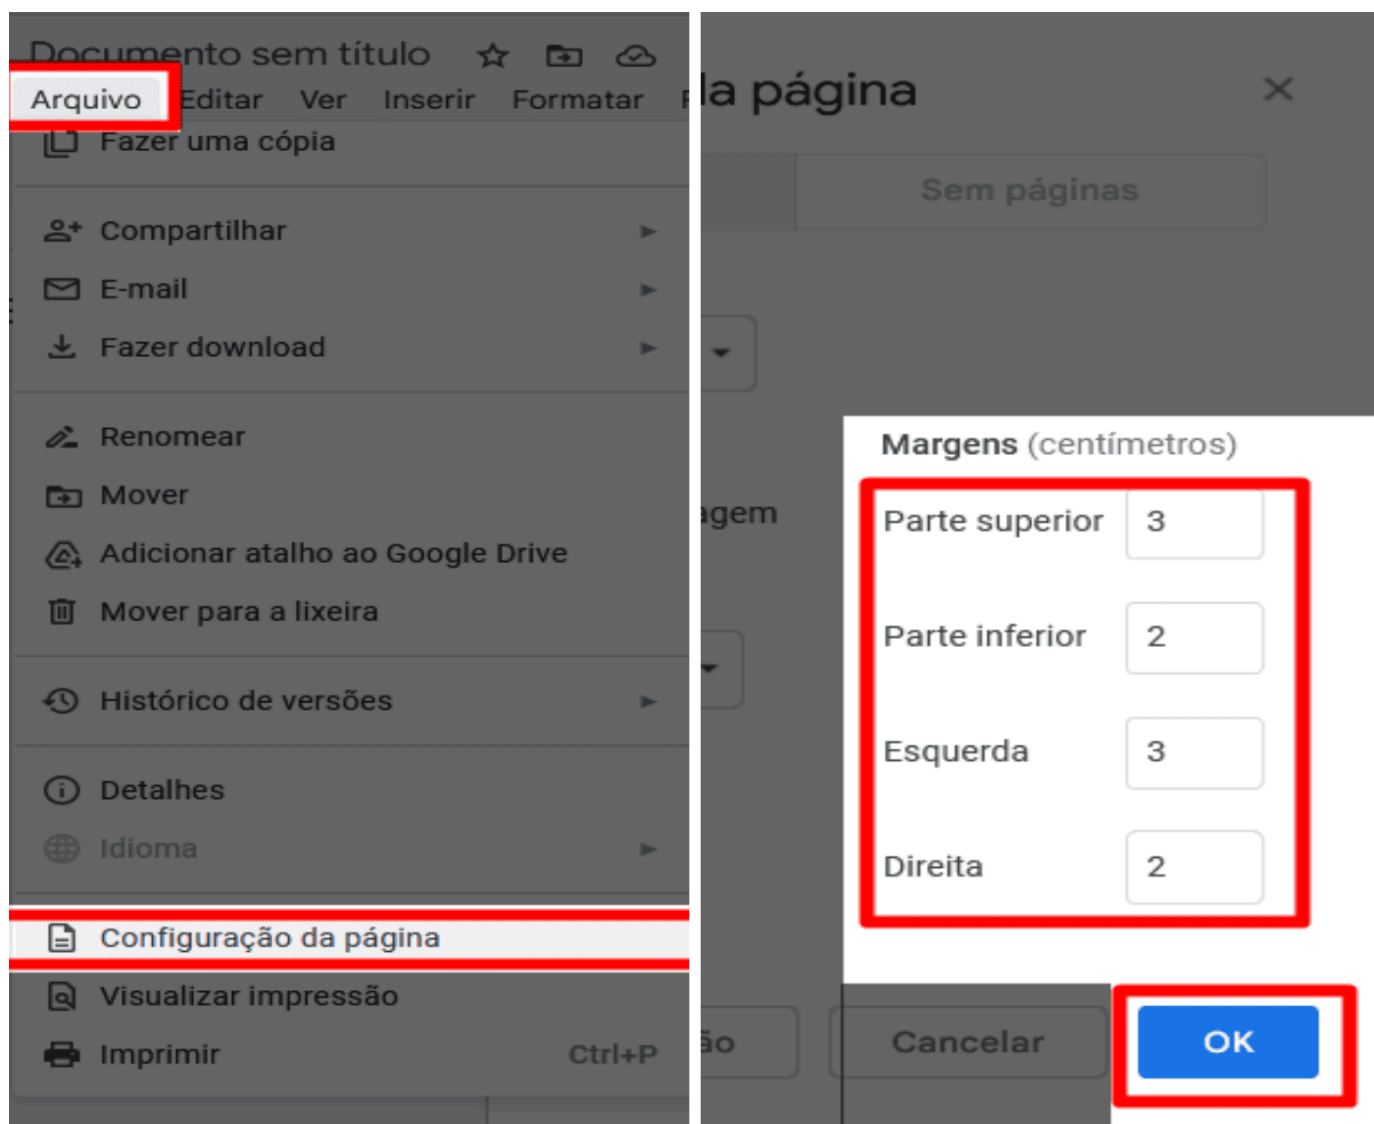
Documento sem título

Arquivo Editar Ver Inserir Formatar F

Fazer uma cópia

Compartilhar ►
E-mail ►
Fazer download ►

Renomear
Mover
Adicionar atalho ao Google Drive
Mover para a lixeira

Histórico de versões ►

Detalhes
Idioma ►

Configuração da página
Visualizar impressão
Imprimir Ctrl+P

la página ×

Sem páginas

agem

Margens (centímetros)

Parte superior 3
Parte inferior 2
Esquerda 3
Direita 2

ão Cancelar OK